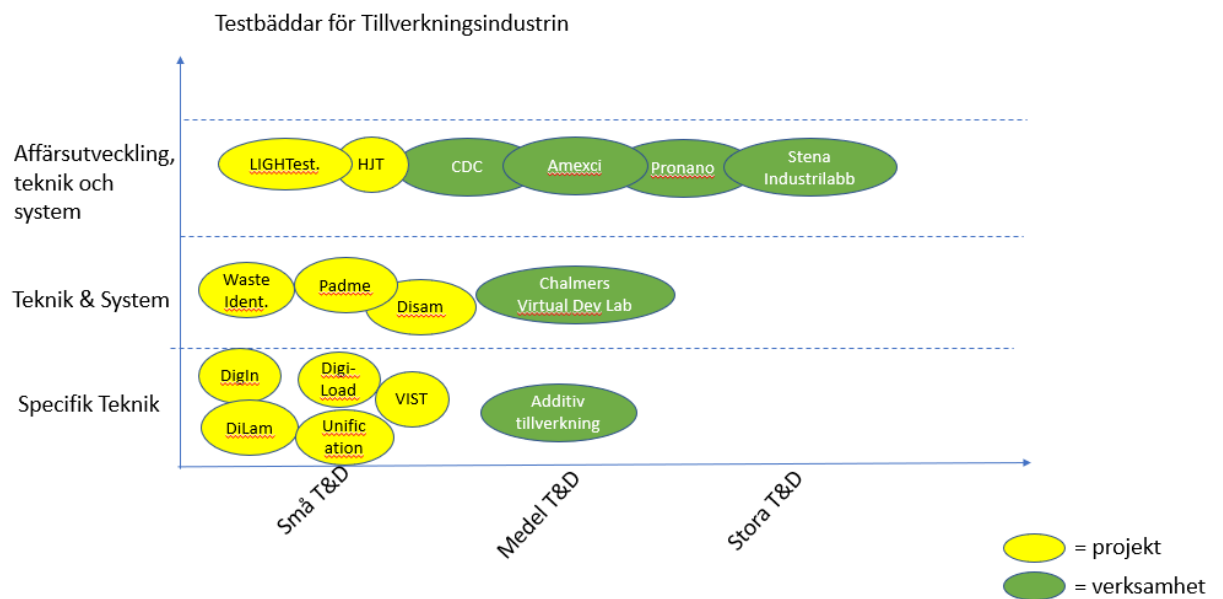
Testbäddar för Tillverkningsindustrin

Affärsutveckling, teknik och system

LIGHTest.

HJT

CDC

Amexci

Pronano

Stena Industrilabb

Teknik & System

Waste Ident.

Padme

Disam

Chalmers Virtual Dev Lab

Specifik Teknik

DigIn

Digi-Load

VIST

DiLam

Unification

Additiv tillverkning

Små T&D

Medel T&D

Stora T&D

= projekt

= verksamhet